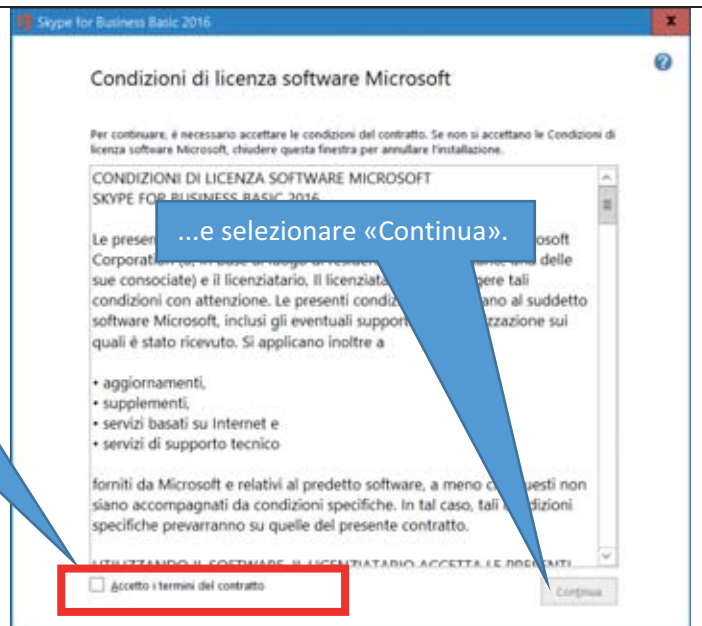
Skype for Business Basic 2016

Condizioni di licenza software Microsoft

Per continuare, è necessario accettare le condizioni del contratto. Se non si accettano le Condizioni di licenza software Microsoft, chiudere questa finestra per annullare l'installazione.

CONDIZIONI DI LICENZA SOFTWARE MICROSOFT
SKYPE FOR BUSINESS BASIC 2016

Le presen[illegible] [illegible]osoft Corporation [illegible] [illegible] delle sue consociate) e il licenziatario. Il licenziata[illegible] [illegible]gere tali condizioni con attenzione. Le presenti condiz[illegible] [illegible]ano al suddetto software Microsoft, inclusi gli eventuali suppor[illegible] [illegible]zzazione sui quali è stato ricevuto. Si applicano inoltre a

• aggiornamenti,
• supplementi,
• servizi basati su Internet e
• servizi di supporto tecnico

forniti da Microsoft e relativi al predetto software, a meno c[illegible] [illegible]uesti non siano accompagnati da condizioni specifiche. In tal caso, tali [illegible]dizioni specifiche prevarranno su quelle del presente contratto.

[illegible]

...e selezionare «Continua».

Accetto i termini del contratto

Continua